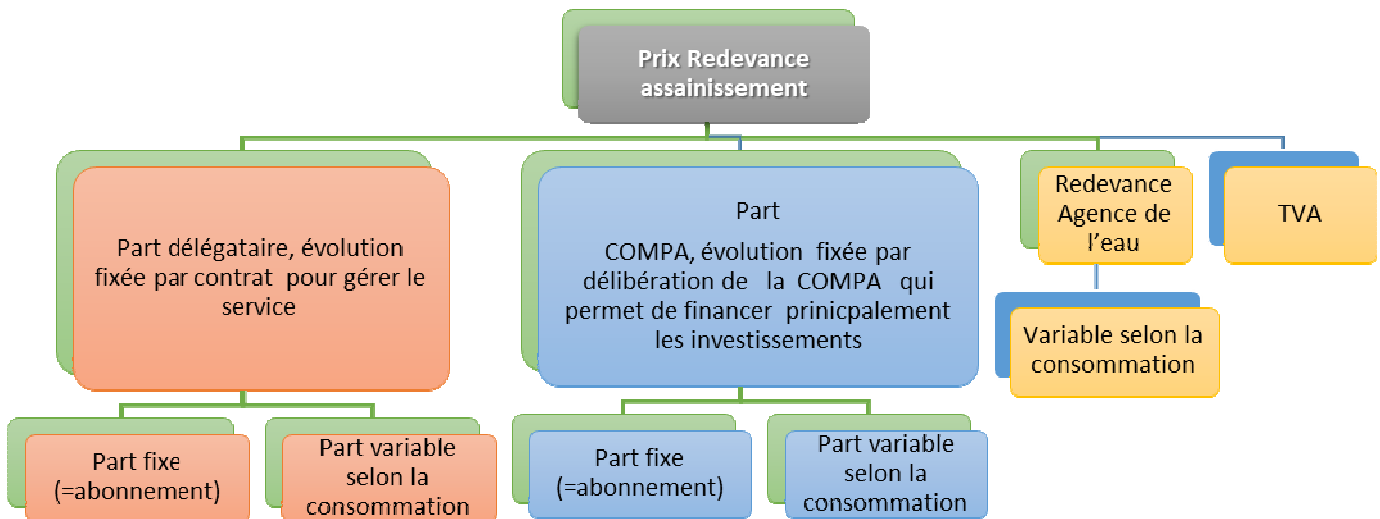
Prix Redevance assainissement

Part délégataire, évolution fixée par contrat pour gérer le service

Part fixe (=abonnement)

Part variable selon la consommation

Part

COMPA, évolution fixée par délibération de la COMPA qui permet de financer prinicpalement les investissements

Part fixe (=abonnement)

Part variable selon la consommation

Redevance Agence de l'eau

Variable selon la consommation

TVA